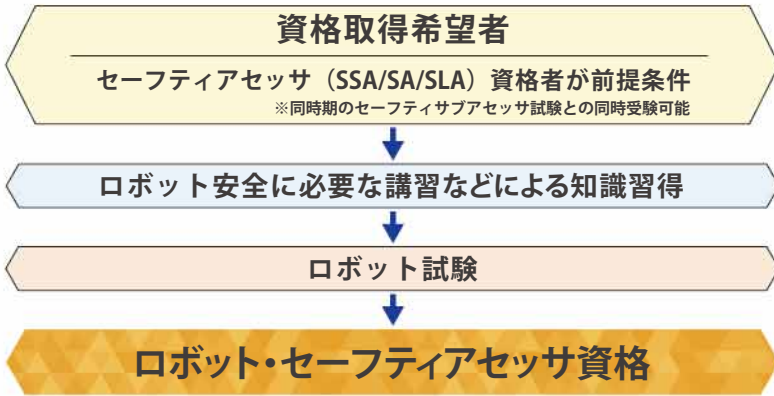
資格取得希望者

セーフティアセッサ（SSA/SA/SLA）資格者が前提条件
※同時期のセーフティサブアセッサ試験との同時受験可能

ロボット安全に必要な講習などによる知識習得

ロボット試験

ロボット・セーフティアセッサ資格